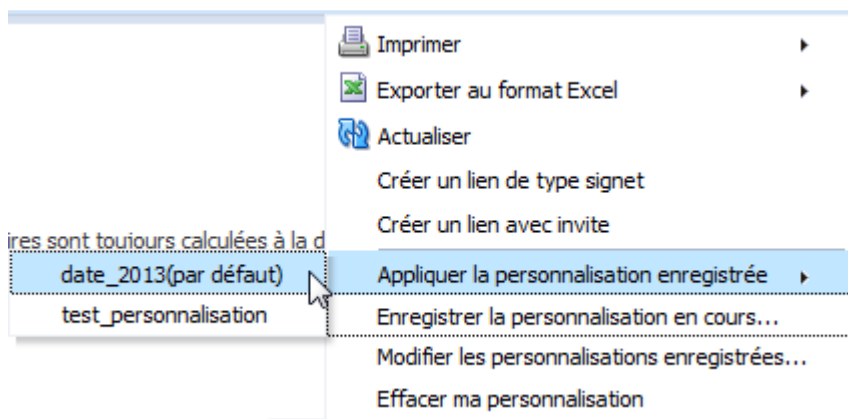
Imprimer
Exporter au format Excel
Actualiser
Créer un lien de type signet
Créer un lien avec invite
ires sont toujours calculées à la d
date_2013(par défaut)
test_personnalisation
Appliquer la personnalisation enregistrée
Enregistrer la personnalisation en cours...
Modifier les personnalisations enregistrées...
Effacer ma personnalisation